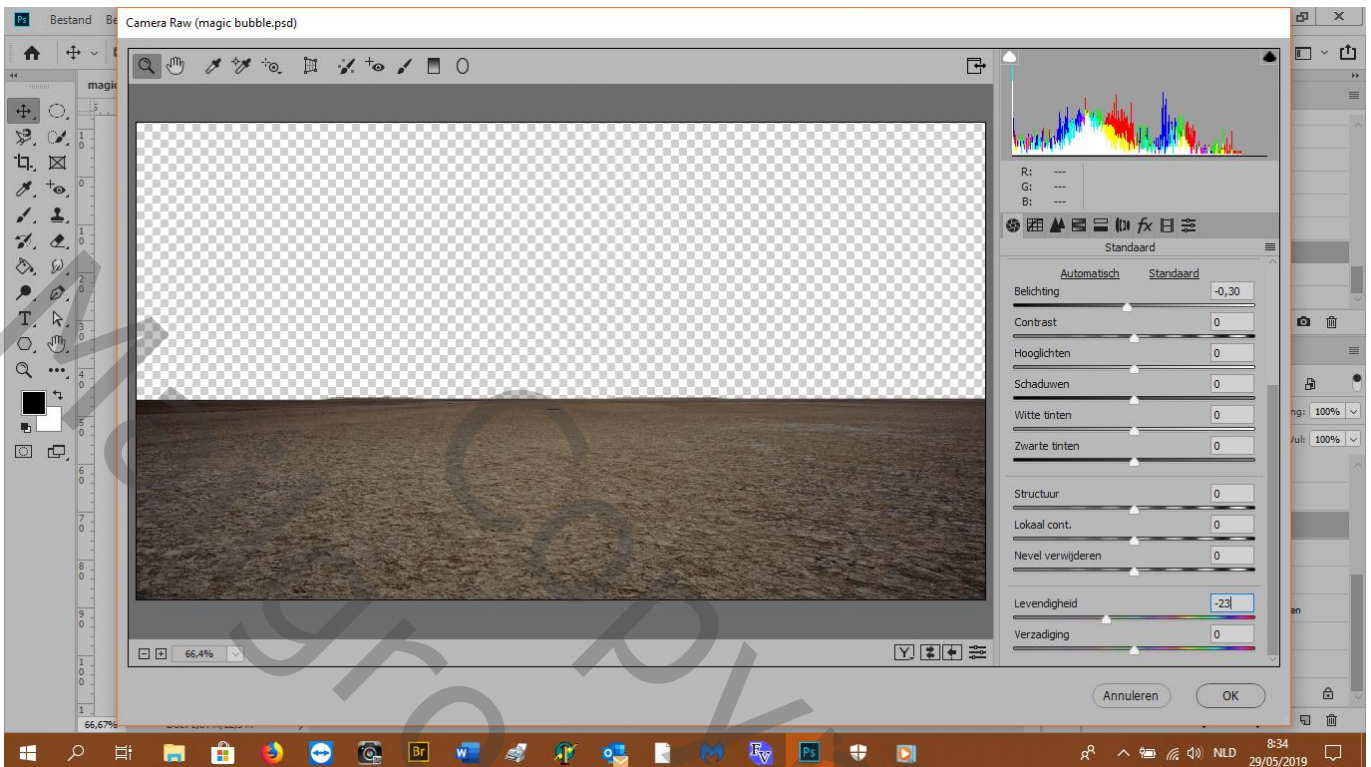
Ps Bestand Be

Camera Raw (magic bubble.psd)

magi

R: ---
G: ---
B: ---

Standaard

Automatisch Standaard

Belichting -0,30

Contrast 0

Hooglichten 0

Schaduwen 0

Witte tinten 0

Zwarte tinten 0

Structuur 0

Lokaal cont. 0

Nevel verwijderen 0

Levendigheid -23

Verzadiging 0

66,4%

Annuleren OK

ng: 100%

Vul: 100%

66,67%

8:34
29/05/2019

NLD